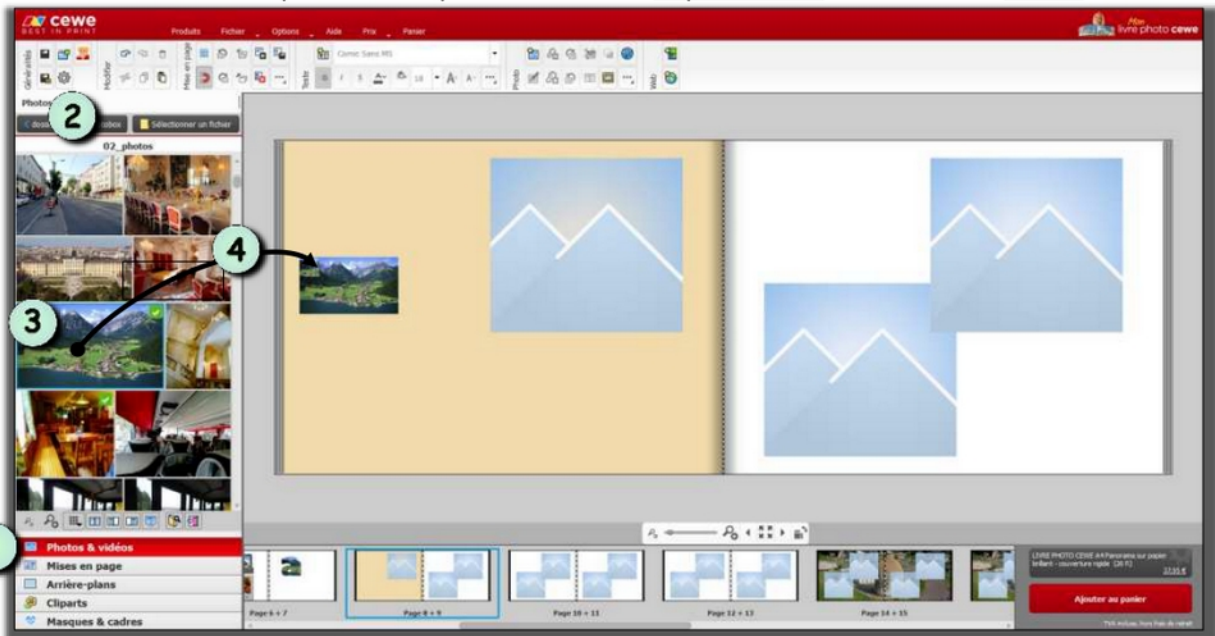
cewe
BEST IN PRINT

Produits Fichier Options Aide Prix Panier

Mon livre photo cewe

Généralités Modifier Mise en page Texte Photo Web

Comic Sans MS

Photos

2

Sélectionner un fichier

02_photos

3

4

Photos & vidéos
Mises en page
Arrière-plans
Cliparts
Masques & cadres

Page 6 + 7
Page 8 + 9
Page 10 + 11
Page 12 + 13
Page 14 + 15

LIVRE PHOTO CEWE A4 Panorama sur papier brillant - couverture rigide (28 P.)

Ajouter au panier